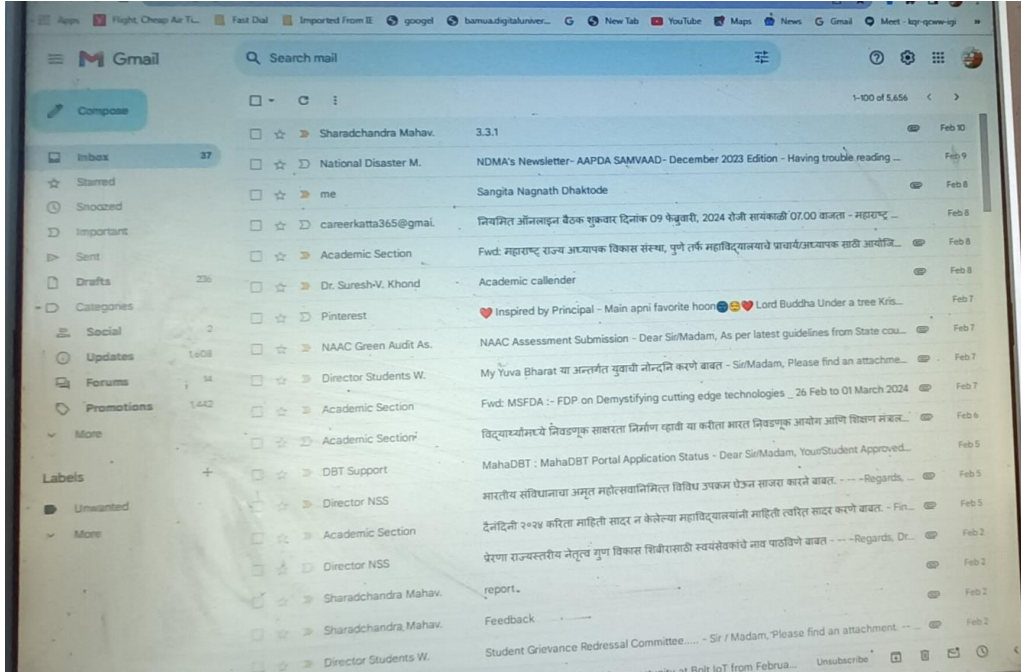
Apps Flight, Cheap Air Ti... Fast Dial Imported From IE googel bamuadigitaluniver... G New Tab YouTube Maps News G Gmail Meet - kqr-qcww-igi

Gmail

Search mail

Compose

Inbox 37
Starred
Snoozed
Important
Sent
Drafts 236
Categories
Social 2
Updates 1,608
Forums 14
Promotions 1,442
More

Labels +
Unwanted
More

1-100 of 5,656

Sharadchandra Mahav. 3.3.1 Feb 10
National Disaster M. NDMA's Newsletter- AAPDA SAMVAAD- December 2023 Edition - Having trouble reading ... Feb 9
me Sangita Nagnath Dhaktode Feb 8
careerkatta365@gmai. नियमित ऑनलाइन बैठक शुक्रवार दिनांक 09 फेब्रुवारी, 2024 रोजी सायंकाळी 07.00 वाजता - महाराष्ट्र ... Feb 8
Academic Section Fwd: महाराष्ट्र राज्य अध्यापक विकास संस्था, पुणे तर्फ महाविद्यालयाचे प्राचार्य/अध्यापक साठी आयोजि... Feb 8
Dr. Suresh-V. Khond Academic callender Feb 8
Pinterest Inspired by Principal - Main apni favorite hoon Lord Buddha Under a tree Kris... Feb 7
NAAC Green Audit As. NAAC Assessment Submission - Dear Sir/Madam, As per latest guidelines from State cou... Feb 7
Director Students W. My Yuva Bharat या अन्तर्गत युवाची नोन्दनि करणे बाबत - Sir/Madam, Please find an attachme... Feb 7
Academic Section Fwd: MSFDA :- FDP on Demystifying cutting edge technologies _26 Feb to 01 March 2024 Feb 7
Academic Section विद्यार्थ्यांमध्ये निवडणूक साक्षरता निर्माण व्हावी या करीता भारत निवडणूक आयोग आणि शिक्षण मंत्राल... Feb 6
DBT Support MahaDBT : MahaDBT Portal Application Status - Dear Sir/Madam, Your Student Approved... Feb 5
Director NSS भारतीय संविधानाचा अमृत महोत्सवानिमित्त विविध उपक्रम घेऊन साजरा करणे बाबत. - - --Regards, ... Feb 5
Academic Section दैनंदिनी २०२४ करिता माहिती सादर न केलेल्या महाविद्यालयांनी माहिती त्वरित सादर करणे बाबत. - Fin... Feb 5
Director NSS प्रेरणा राज्यस्तरीय नेतृत्व गुण विकास शिबीरासाठी स्वयंसेवकांचे नाव पाठविणे बाबत - - --Regards, Dr... Feb 2
Sharadchandra Mahav. report. Feb 2
Sharadchandra Mahav. Feedback Feb 2
Director Students W. Student Grievance Redressal Committee..... - Sir / Madam, Please find an attachment. -- Feb 2
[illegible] at Bolt IoT from Februa... Unsubscribe